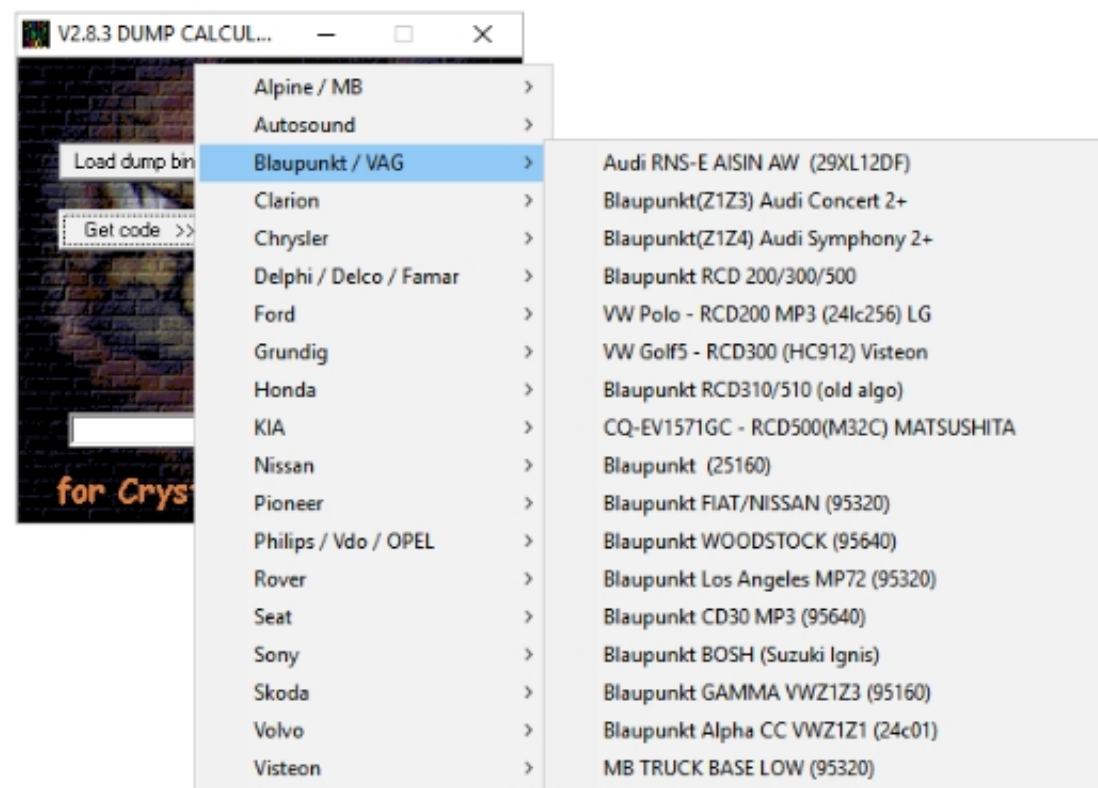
V2.8.3 DUMP CALCUL...

Load dump bin

Get code >>

for Crys

Alpine / MB >
Autosound >
Blaupunkt / VAG >
Clarion >
Chrysler >
Delphi / Delco / Famar >
Ford >
Grundig >
Honda >
KIA >
Nissan >
Pioneer >
Philips / Vdo / OPEL >
Rover >
Seat >
Sony >
Skoda >
Volvo >
Visteon >

Audi RNS-E AISIN AW (29XL12DF)
Blaupunkt(Z1Z3) Audi Concert 2+
Blaupunkt(Z1Z4) Audi Symphony 2+
Blaupunkt RCD 200/300/500
VW Polo - RCD200 MP3 (24lc256) LG
VW Golf5 - RCD300 (HC912) Visteon
Blaupunkt RCD310/510 (old algo)
CQ-EV1571GC - RCD500(M32C) MATSUSHITA
Blaupunkt (25160)
Blaupunkt FIAT/NISSAN (95320)
Blaupunkt WOODSTOCK (95640)
Blaupunkt Los Angeles MP72 (95320)
Blaupunkt CD30 MP3 (95640)
Blaupunkt BOSH (Suzuki Ignis)
Blaupunkt GAMMA VWZ1Z3 (95160)
Blaupunkt Alpha CC VWZ1Z1 (24c01)
MB TRUCK BASE LOW (95320)